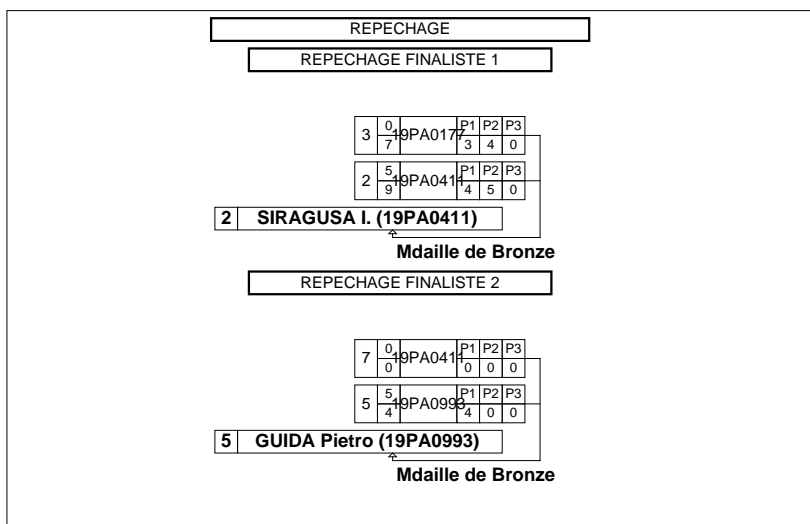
REPECHAGE

REPECHAGE FINALISTE 1

| 3 | 0 / 7 | 19PA0177 | P1 3 | P2 4 | P3 0 |
|---|---|---|---|---|---|
| 2 | 5 / 9 | 19PA0411 | P1 4 | P2 5 | P3 0 |

2 SIRAGUSA I. (19PA0411)

Mdaille de Bronze

REPECHAGE FINALISTE 2

| 7 | 0 / 0 | 19PA0414 | P1 0 | P2 0 | P3 0 |
|---|---|---|---|---|---|
| 5 | 5 / 4 | 19PA0993 | P1 4 | P2 0 | P3 0 |

5 GUIDA Pietro (19PA0993)

Mdaille de Bronze